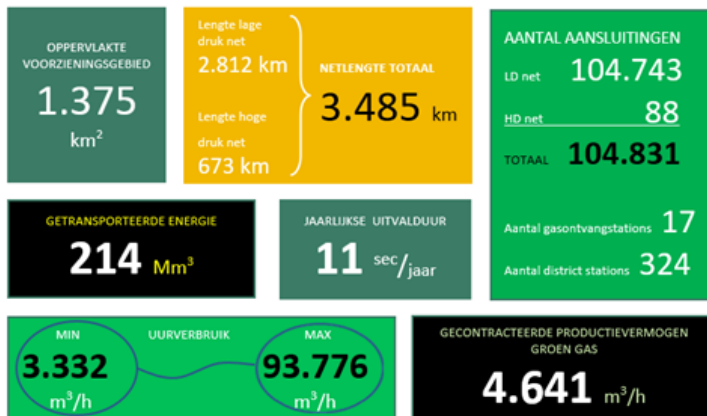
OPPERVLAKTE VOORZIENINGSGEBIED

1.375

km$^2$

Lengte lage druk net

2.812 km

Lengte hoge druk net

673 km

NETLENGTE TOTAAL

3.485 km

AANTAL AANSLUITINGEN

LD net 104.743

HD net 88

TOTAAL 104.831

Aantal gasontvangstations 17

Aantal district stations 324

GETRANSPORTEERDE ENERGIE

214 Mm$^3$

JAARLIJKSE UITVALDUUR

11 $^{sec}/_{jaar}$

MIN

UURVERBRUIK

MAX

3.332

m$^3$/h

93.776

m$^3$/h

GECONTRACTEERDE PRODUCTIEVERMOGEN GROEN GAS

4.641 m$^3$/h